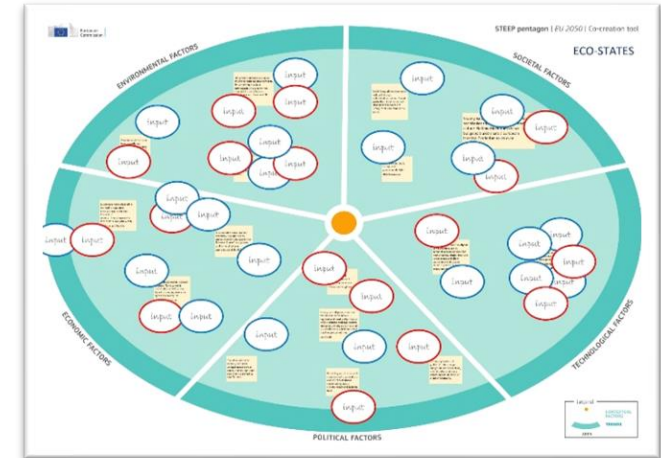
European Commission

STEEP pentagon | EU 2050 | Co-creation tool

ECO-STATES

ENVIRONMENTAL FACTORS

SOCIETAL FACTORS

TECHNOLOGICAL FACTORS

POLITICAL FACTORS

ECONOMIC FACTORS

Input

Input

Input

Input

Input

Input

Input

Input

Input

Input

Input

Input

Input

Input

Input

Input

Input

Input

Input

Input

Input

Input

Input

Input

Input

Input

Input

Input

Input

Input

Input

Input

Input

Input

Input

Input

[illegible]

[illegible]